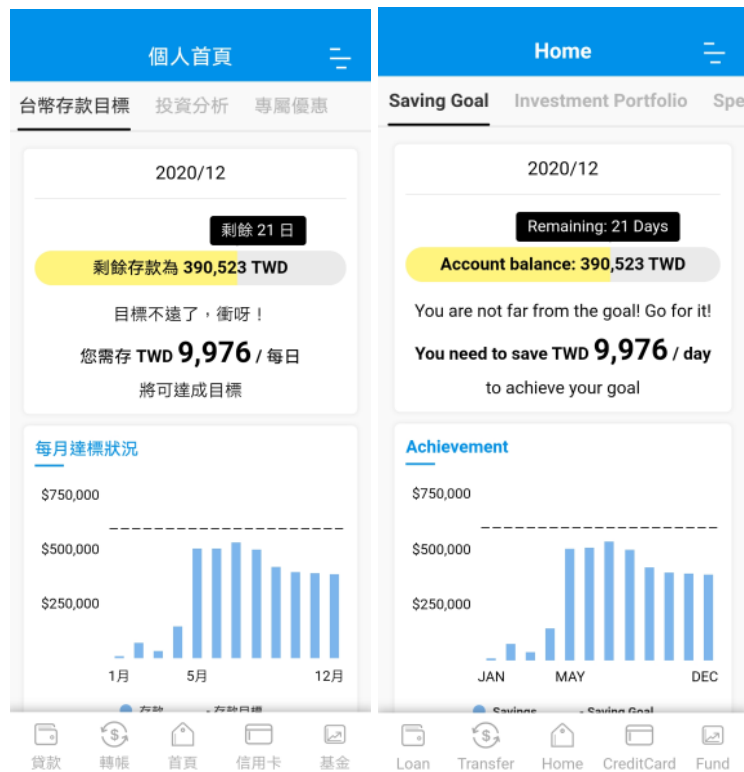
個人首頁

台幣存款目標 投資分析 專屬優惠

2020/12

剩餘 21 日

剩餘存款為 390,523 TWD

目標不遠了，衝呀！

您需存 TWD 9,976 / 每日

將可達成目標

每月達標狀況

$750,000

$500,000

$250,000

1月 5月 12月

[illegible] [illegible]

貸款 轉帳 首頁 信用卡 基金

Home

Saving Goal Investment Portfolio Spe

2020/12

Remaining: 21 Days

Account balance: 390,523 TWD

You are not far from the goal! Go for it!

You need to save TWD 9,976 / day

to achieve your goal

Achievement

$750,000

$500,000

$250,000

JAN MAY DEC

Savings Saving Goal

Loan Transfer Home CreditCard Fund